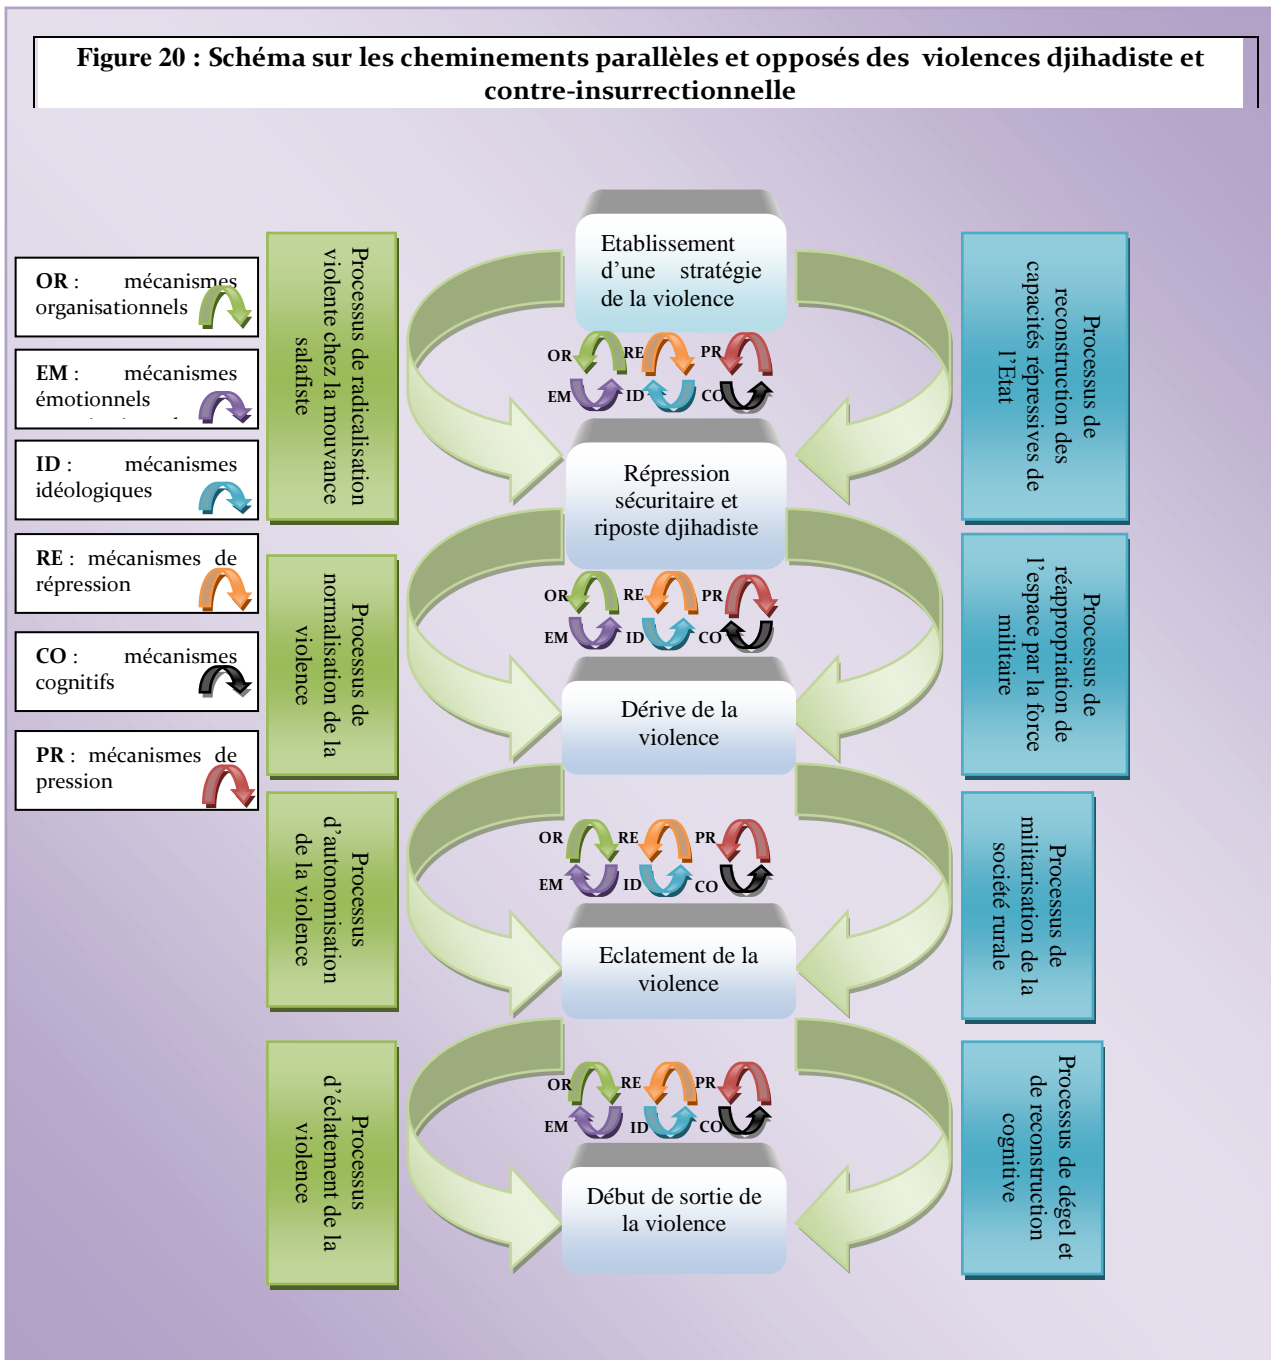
Figure 20 : Schéma sur les cheminements parallèles et opposés des violences djihadiste et contre-insurrectionnelle

OR : mécanismes organisationnels

EM : mécanismes émotionnels

ID : mécanismes idéologiques

RE : mécanismes de répression

CO : mécanismes cognitifs

PR : mécanismes de pression

Processus de radicalisation violente chez la mouvance salafiste

Processus de normalisation de la violence

Processus d'autonomisation de la violence

Processus d'éclatement de la violence

Etablissement d'une stratégie de la violence

OR RE PR
EM ID CO

Répression sécuritaire et riposte djihadiste

OR RE PR
EM ID CO

Dérive de la violence

OR RE PR
EM ID CO

Eclatement de la violence

OR RE PR
EM ID CO

Début de sortie de la violence

Processus de reconstruction des capacités répressives de l'Etat

Processus de réappropriation de l'espace par la force militaire

Processus de militarisation de la société rurale

Processus de dégel et de reconstruction cognitive